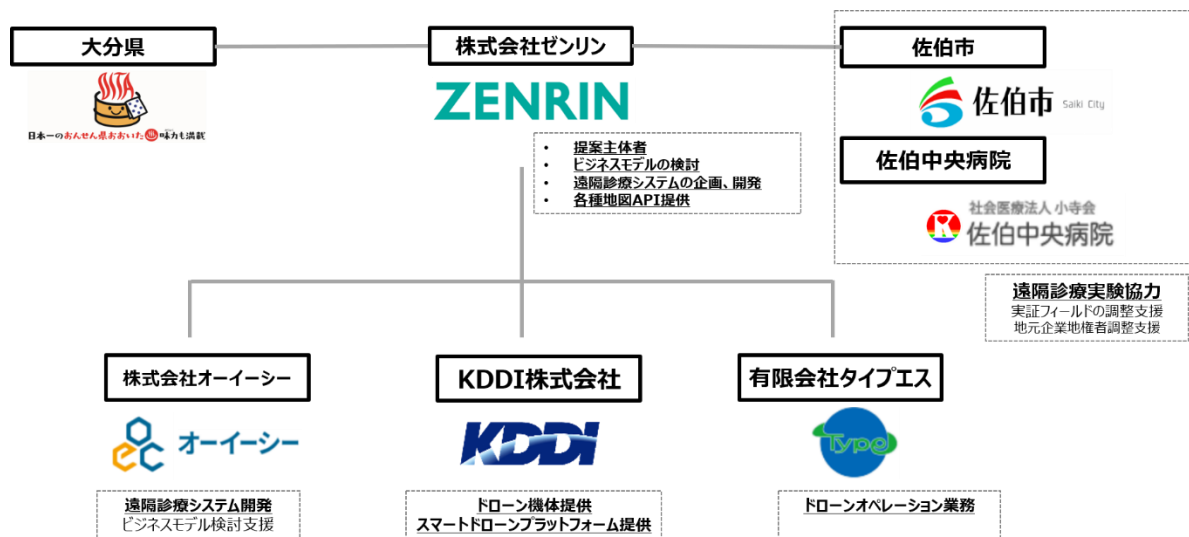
大分県

日本一のおんせん県おおいた 味力も満載

株式会社ゼンリン

ZENRIN

- 提案主体者
- ビジネスモデルの検討
- 遠隔診療システムの企画、開発
- 各種地図API提供

佐伯市

佐伯市 Saiki City

佐伯中央病院

社会医療法人 小寺会
佐伯中央病院

遠隔診療実験協力
実証フィールドの調整支援
地元企業地権者調整支援

株式会社オーイーシー

オーイーシー

遠隔診療システム開発
ビジネスモデル検討支援

KDDI株式会社

KDDI

ドローン機体提供
スマートドローンプラットフォーム提供

有限会社タイプエス

Type

ドローンオペレーション業務